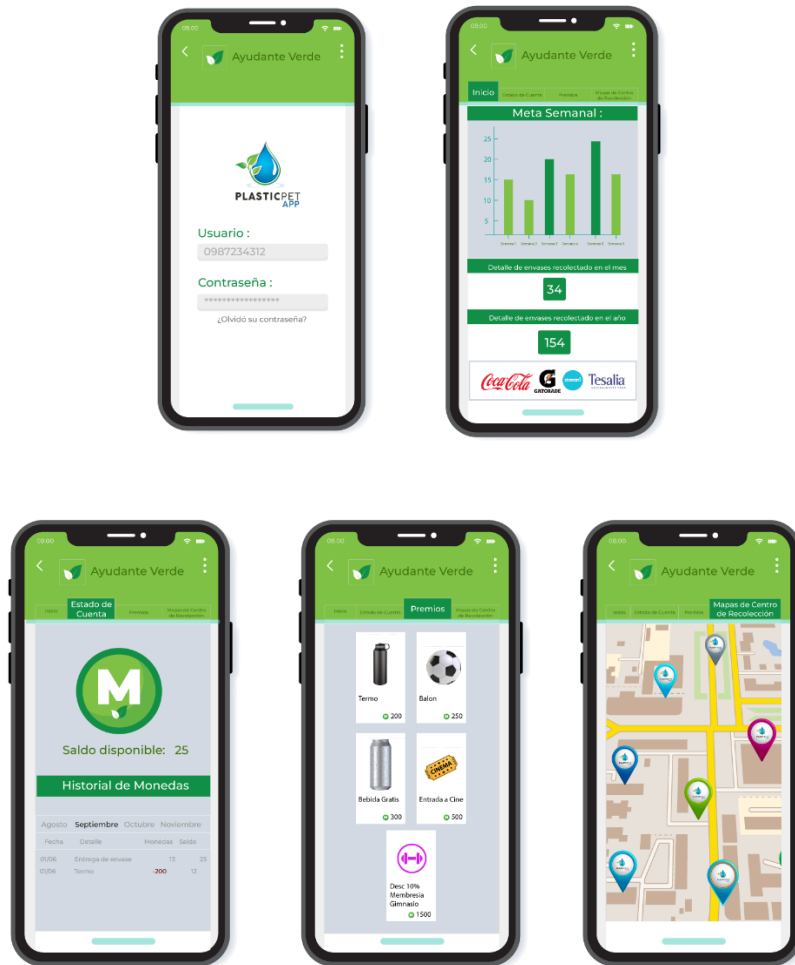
08:00

Ayudante Verde

PLASTICPET APP

Usuario :
0987234312

Contraseña :
****************
¿Olvidó su contraseña?

08:00

Ayudante Verde

Inicio | Estado de Cuenta | Premios | Mapas de Centro de Recolección

Meta Semanal :

25
20
15
10
5
0

Semana 1 | Semana 2 | Semana 3 | Semana 4 | Semana 5 | Semana 6

Detalle de envases recolectado en el mes
34

Detalle de envases recolectado en el año
154

Coca-Cola | GATORADE | Tesalia

08:00

Ayudante Verde

Inicio | Estado de Cuenta | Premios | Mapas de Centro de Recolección

M

Saldo disponible: 25

Historial de Monedas

Agosto | Septiembre | Octubre | Noviembre

| Fecha | Detalle | Monedas | Saldo |
|---|---|---|---|
| 01/06 | Entrega de envase | 15 | 25 |
| 01/06 | Termo | -200 | 12 |

08:00

Ayudante Verde

Inicio | Estado de Cuenta | Premios | Mapas de Centro de Recolección

Termo
200

Balon
250

Bebida Gratis
300

CINEMA
Entrada a Cine
500

Desc 10% Membresia Gimnasio
1500

08:00

Ayudante Verde

Inicio | Estado de Cuenta | Premios | Mapas de Centro de Recolección